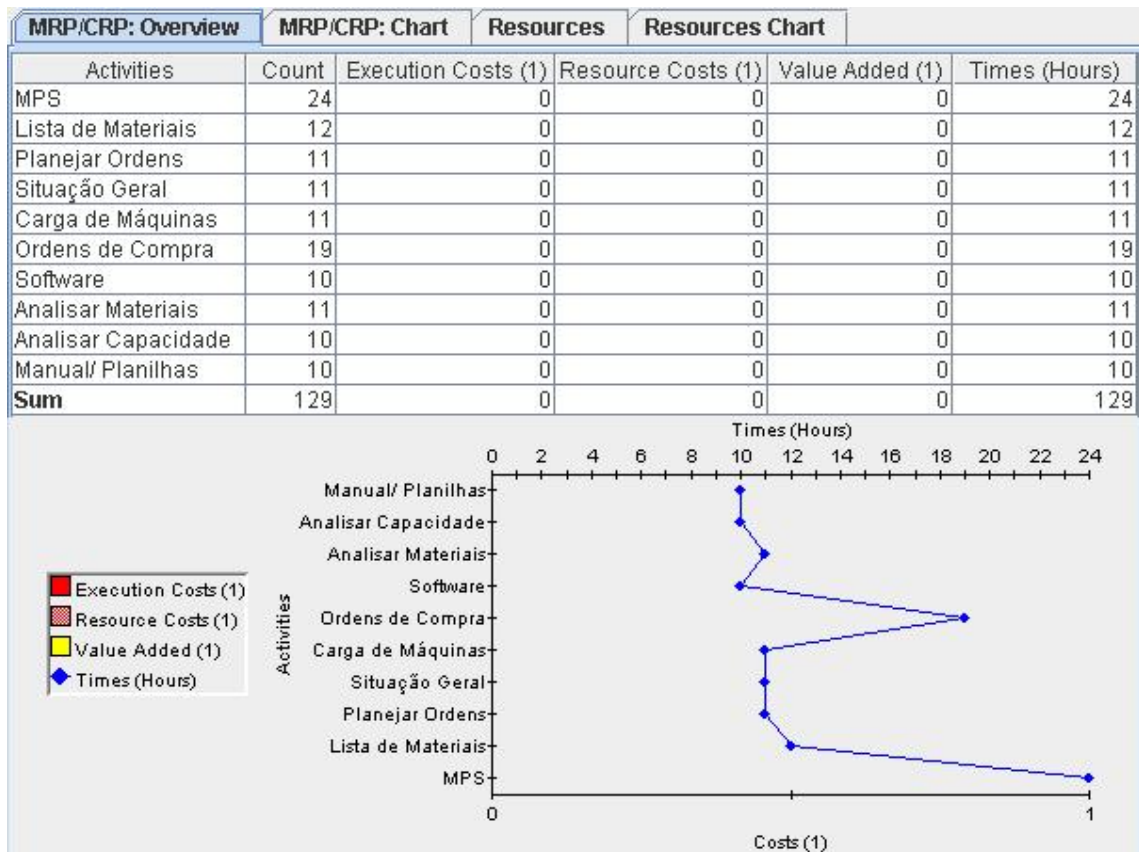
MRP/CRP: Overview | MRP/CRP: Chart | Resources | Resources Chart

| Activities | Count | Execution Costs (1) | Resource Costs (1) | Value Added (1) | Times (Hours) |
|---|---|---|---|---|---|
| MPS | 24 | 0 | 0 | 0 | 24 |
| Lista de Materiais | 12 | 0 | 0 | 0 | 12 |
| Planejar Ordens | 11 | 0 | 0 | 0 | 11 |
| Situação Geral | 11 | 0 | 0 | 0 | 11 |
| Carga de Máquinas | 11 | 0 | 0 | 0 | 11 |
| Ordens de Compra | 19 | 0 | 0 | 0 | 19 |
| Software | 10 | 0 | 0 | 0 | 10 |
| Analisar Materiais | 11 | 0 | 0 | 0 | 11 |
| Analisar Capacidade | 10 | 0 | 0 | 0 | 10 |
| Manual/ Planilhas | 10 | 0 | 0 | 0 | 10 |
| **Sum** | 129 | 0 | 0 | 0 | 129 |

Execution Costs (1)
Resource Costs (1)
Value Added (1)
Times (Hours)

Times (Hours)
0 2 4 6 8 10 12 14 16 18 20 22 24

Activities
Manual/ Planilhas
Analisar Capacidade
Analisar Materiais
Software
Ordens de Compra
Carga de Máquinas
Situação Geral
Planejar Ordens
Lista de Materiais
MPS

0 1
Costs (1)